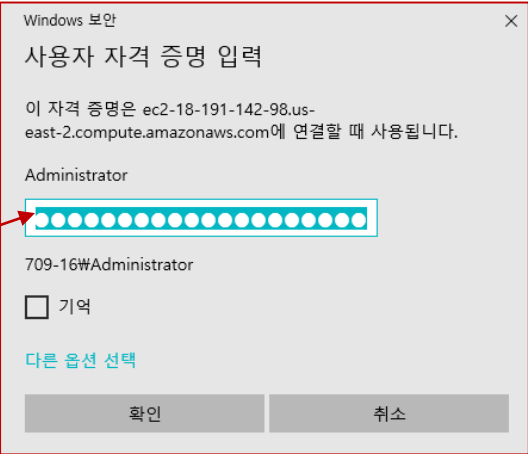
Windows 보안

사용자 자격 증명 입력

이 자격 증명은 ec2-18-191-142-98.us-east-2.compute.amazonaws.com에 연결할 때 사용됩니다.

Administrator

●●●●●●●●●●●●●●●●●●●●●●

709-16₩Administrator

기억

다른 옵션 선택

확인

취소